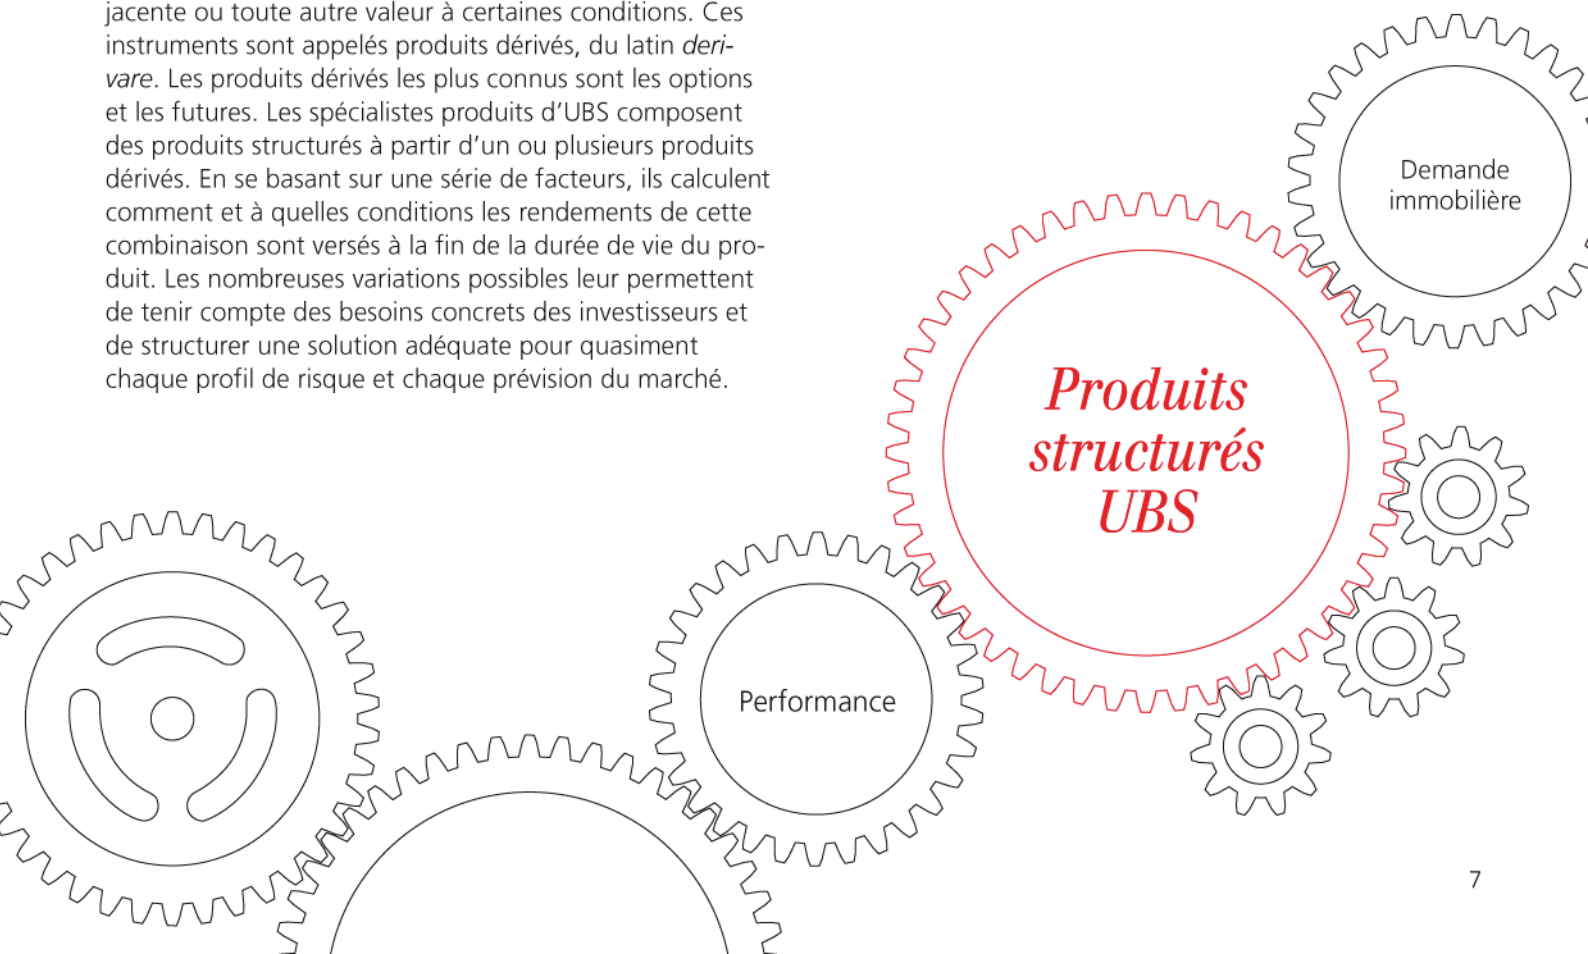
jacente ou toute autre valeur à certaines conditions. Ces instruments sont appelés produits dérivés, du latin *derivare*. Les produits dérivés les plus connus sont les options et les futures. Les spécialistes produits d'UBS composent des produits structurés à partir d'un ou plusieurs produits dérivés. En se basant sur une série de facteurs, ils calculent comment et à quelles conditions les rendements de cette combinaison sont versés à la fin de la durée de vie du produit. Les nombreuses variations possibles leur permettent de tenir compte des besoins concrets des investisseurs et de structurer une solution adéquate pour quasiment chaque profil de risque et chaque prévision du marché.

Demande immobilière

Produits structurés UBS

Performance

7